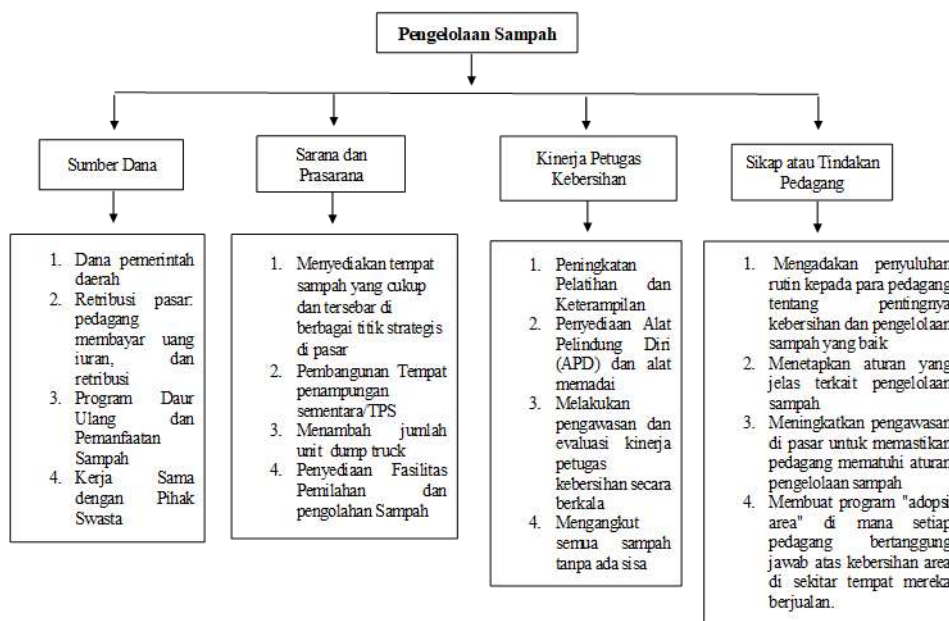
Pengelolaan Sampah

Sumber Dana

1. Dana pemerintah daerah
2. Retribusi pasar: pedagang membayar uang iuran, dan retribusi
3. Program Daur Ulang dan Pemanfaatan Sampah
4. Kerja Sama dengan Pihak Swasta

Sarana dan Prasarana

1. Menyediakan tempat sampah yang cukup dan tersebar di berbagai titik strategis di pasar
2. Pembangunan Tempat penampungan sementara/TPS
3. Menambah jumlah unit dump truck
4. Penyediaan Fasilitas Pemilahan dan pengolahan Sampah

Kinerja Petugas Kebersihan

1. Peningkatan Pelatihan dan Keterampilan
2. Penyediaan Alat Pelindung Diri (APD) dan alat memadai
3. Melakukan pengawasan dan evaluasi kinerja petugas kebersihan secara berkala
4. Mengangkut semua sampah tanpa ada sisa

Sikap atau Tindakan Pedagang

1. Mengadakan penyuluhan rutin kepada para pedagang tentang pentingnya kebersihan dan pengelolaan sampah yang baik
2. Menetapkan aturan yang jelas terkait pengelolaan sampah
3. Meningkatkan pengawasan di pasar untuk memastikan pedagang mematuhi aturan pengelolaan sampah
4. Membuat program "adopsi area" di mana setiap pedagang bertanggung jawab atas kebersihan area di sekitar tempat mereka berjualan.